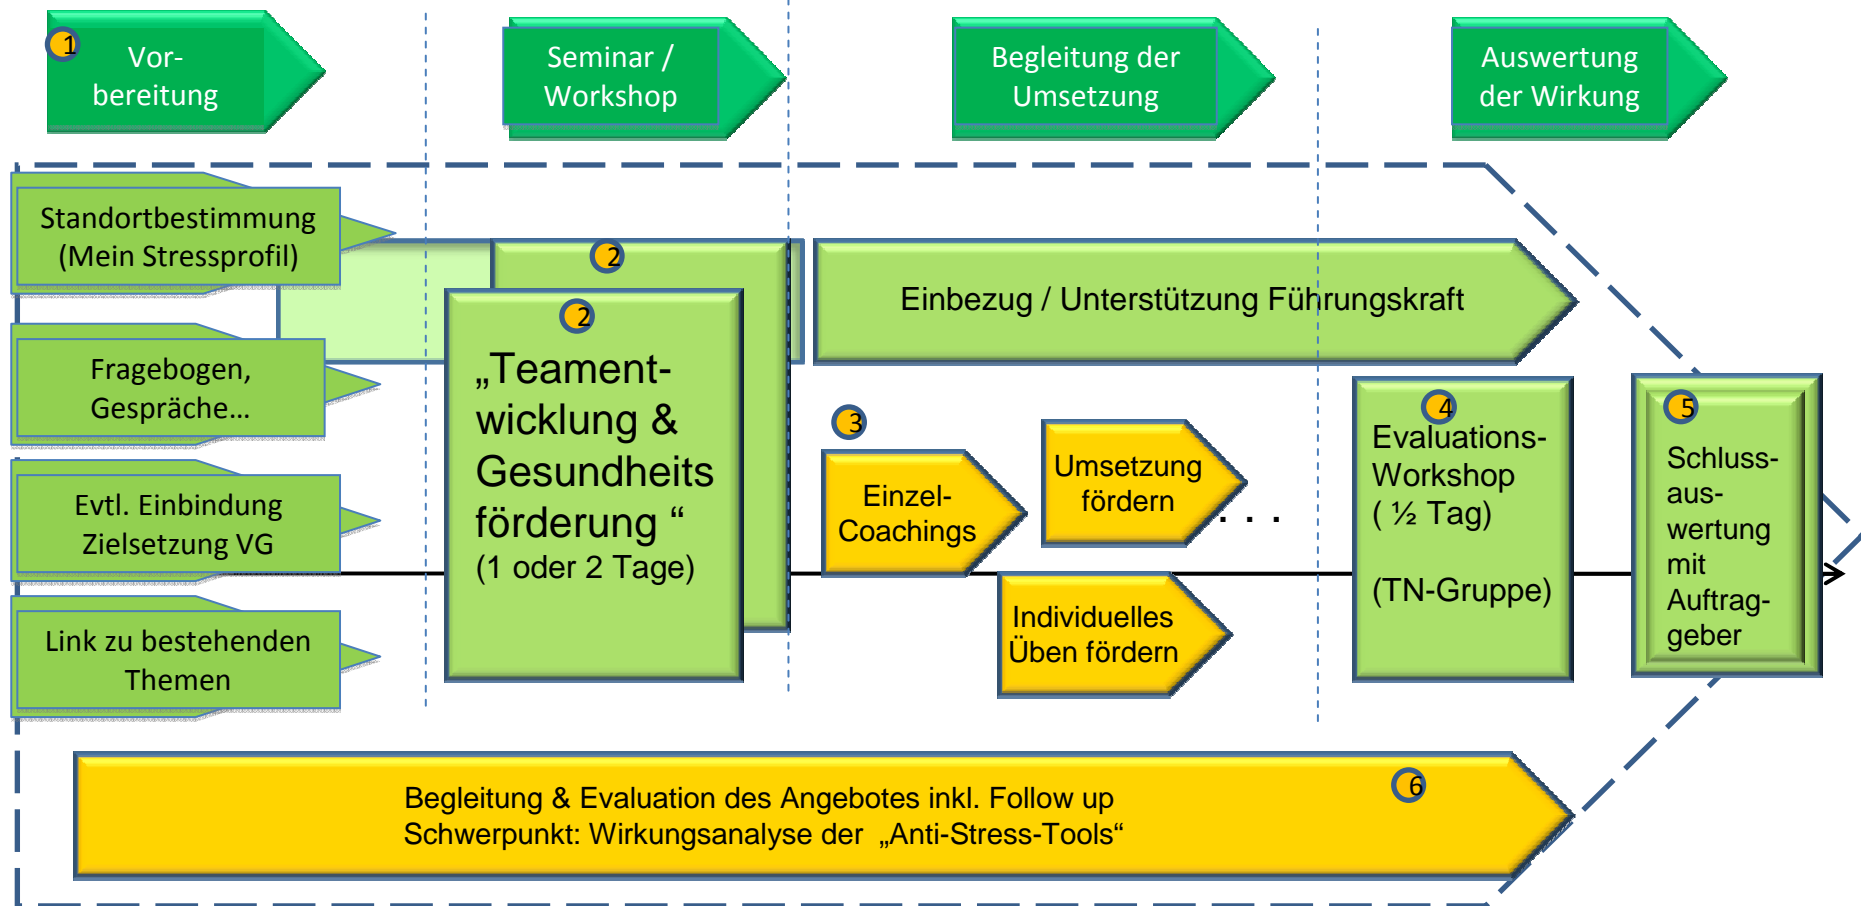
1 Vorbereitung

Seminar / Workshop

Begleitung der Umsetzung

Auswertung der Wirkung

Standortbestimmung (Mein Stressprofil)

Fragebogen, Gespräche...

Evtl. Einbindung Zielsetzung VG

Link zu bestehenden Themen

2

2

„Teamentwicklung & Gesundheitsförderung “
(1 oder 2 Tage)

Einbezug / Unterstützung Führungskraft

3

Einzel-Coachings

Umsetzung fördern

. . .

Individuelles Üben fördern

4

Evaluations-Workshop
( ½ Tag)

(TN-Gruppe)

5

Schluss-auswertung mit Auftrag-geber

6

Begleitung & Evaluation des Angebotes inkl. Follow up
Schwerpunkt: Wirkungsanalyse der „Anti-Stress-Tools“